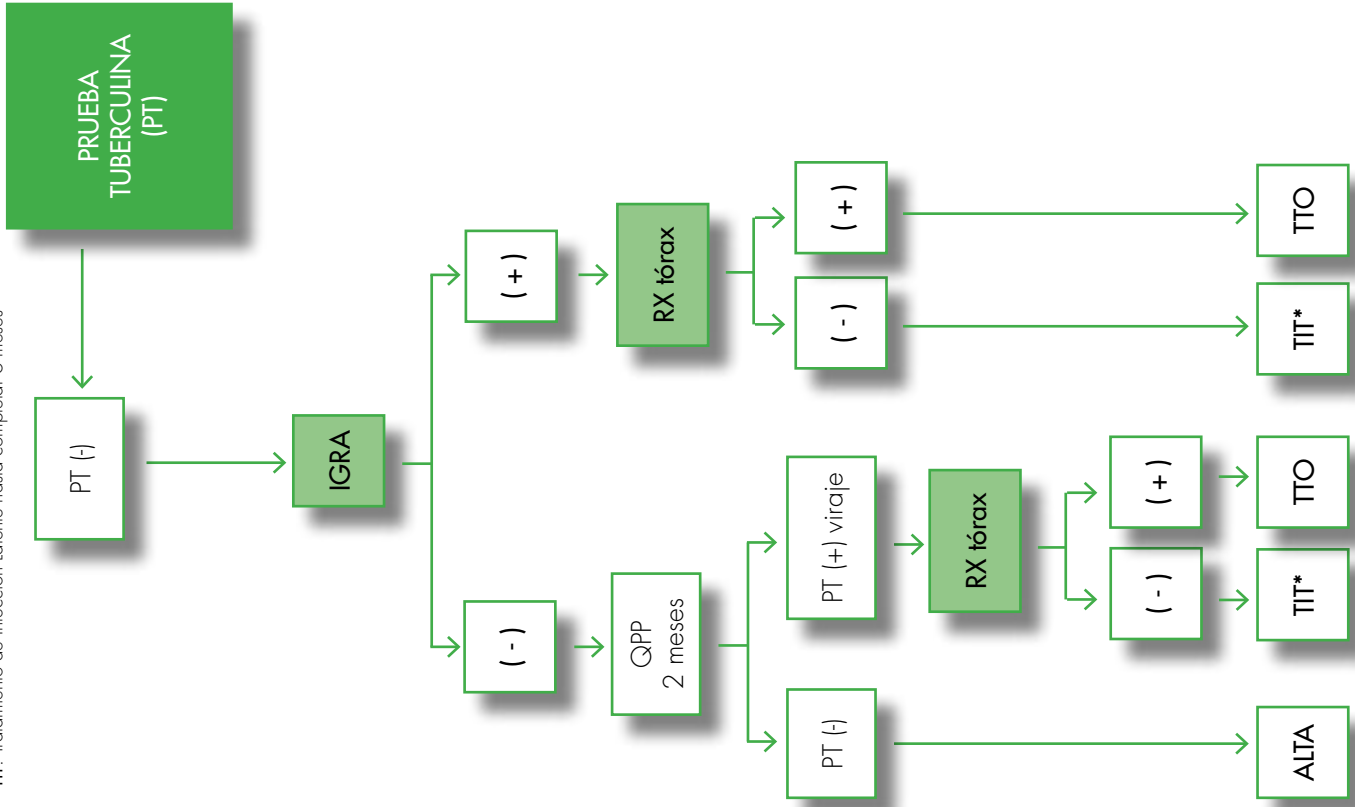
PRUEBA TUBERCULINA (PT)

PT (-)

IGRA

( + )

RX tórax

( + )

TTO

( - )

TIT*

( - )

QPP 2 meses

PT (+) viraje

RX tórax

( + )

TTO

( - )

TIT*

PT (-)

ALTA

TIT: Tratamiento de infección tuberculosa hasta completar 6 meses